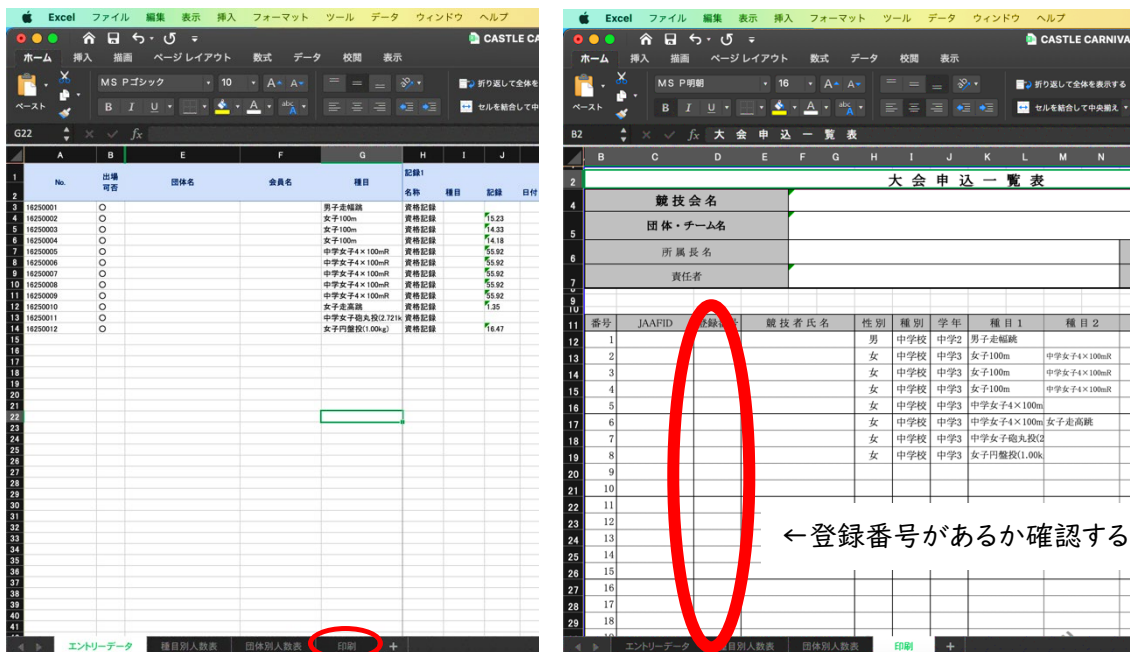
Excel ファイル 編集 表示 挿入 フォーマット ツール データ ウィンドウ ヘルプ

CASTLE CA

ホーム 挿入 描画 ページレイアウト 数式 データ 校閲 表示

ペースト

MS Pゴシック 10

折り返して全体を

セルを結合して中

G22 $fx$

| | A | B | E | F | G | H | I | J |
|---|---|---|---|---|---|---|---|---|
| 1 | No. | 出場可否 | 団体名 | 会員名 | 種目 | 記録1 | | |
| 2 | | | | | | 名称 | 種目 | 記録 | 日付 |
| 3 | 16250001 | O | | | 男子走幅跳 | 資格記録 | | |
| 4 | 16250002 | O | | | 女子100m | 資格記録 | | 15.23 |
| 5 | 16250003 | O | | | 女子100m | 資格記録 | | 14.33 |
| 6 | 16250004 | O | | | 女子100m | 資格記録 | | 14.18 |
| 7 | 16250005 | O | | | 中学女子4×100mR | 資格記録 | | 55.92 |
| 8 | 16250006 | O | | | 中学女子4×100mR | 資格記録 | | 55.92 |
| 9 | 16250007 | O | | | 中学女子4×100mR | 資格記録 | | 55.92 |
| 10 | 16250008 | O | | | 中学女子4×100mR | 資格記録 | | 55.92 |
| 11 | 16250009 | O | | | 中学女子4×100mR | 資格記録 | | 55.92 |
| 12 | 16250010 | O | | | 女子走高跳 | 資格記録 | | 1.35 |
| 13 | 16250011 | O | | | 中学女子砲丸投(2.721k | 資格記録 | | |
| 14 | 16250012 | O | | | 女子円盤投(1.00kg) | 資格記録 | | 16.47 |

15 16 17 18 19 20 21 22 23 24 25 26 27 28 29 30 31 32 33 34 35 36 37 38 39 40 41

エントリーデータ 種目別人数表 団体別人数表 印刷 +

Excel ファイル 編集 表示 挿入 フォーマット ツール データ ウィンドウ ヘルプ

CASTLE CARNIVA

ホーム 挿入 描画 ページレイアウト 数式 データ 校閲 表示

ペースト

MS P明朝 16

折り返して全体を表示する

セルを結合して中央揃え

B2 $fx$ 大 会 申 込 一 覧 表

大 会 申 込 一 覧 表

競技会名

団体・チーム名

所属長名

責任者

| 番号 | JAAFID | 登録番号 | 競技者氏名 | 性別 | 種別 | 学年 | 種目1 | 種目2 |
|---|---|---|---|---|---|---|---|---|
| 1 | | | | 男 | 中学校 | 中学2 | 男子走幅跳 | |
| 2 | | | | 女 | 中学校 | 中学3 | 女子100m | 中学女子4×100mR |
| 3 | | | | 女 | 中学校 | 中学3 | 女子100m | 中学女子4×100mR |
| 4 | | | | 女 | 中学校 | 中学3 | 女子100m | 中学女子4×100mR |
| 5 | | | | 女 | 中学校 | 中学3 | 中学女子4×100m | |
| 6 | | | | 女 | 中学校 | 中学3 | 中学女子4×100m | 女子走高跳 |
| 7 | | | | 女 | 中学校 | 中学3 | 中学女子砲丸投(2 | |
| 8 | | | | 女 | 中学校 | 中学3 | 女子円盤投(1.00k | |
| 9 | | | | | | | | |
| 10 | | | | | | | | |
| 11 | | | | | | | | |
| 12 | | | | | | | | |
| 13 | | | | | | | | |
| 14 | | | | | | | | |
| 15 | | | | | | | | |
| 16 | | | | | | | | |
| 17 | | | | | | | | |
| 18 | | | | | | | | |

←登録番号があるか確認する

エントリーデータ 種目別人数表 団体別人数表 印刷 +